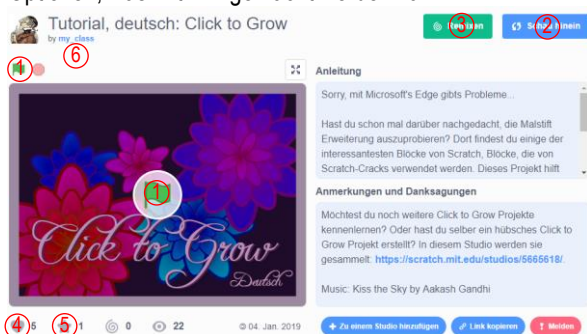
Tutorial, deutsch: Click to Grow

by my_class

6

3 Remixen

2 Schau hinein

Anleitung

Sorry, mit Microsoft's Edge gibts Probleme...

Hast du schon mal darüber nachgedacht, die Malstift Erweiterung auszuprobieren? Dort findest du einige der interessantesten Blöcke von Scratch, Blöcke, die von Scratch-Cracks verwendet werden. Dieses Projekt hilft

Anmerkungen und Danksagungen

Möchtest du noch weitere Click to Grow Projekte kennenlernen? Oder hast du selber ein hübsches Click to Grow Projekt erstellt? In diesem Studio werden sie gesammelt: https://scratch.mit.edu/studios/5665618/.

Music: Kiss the Sky by Aakash Gandhi

1

Click to Grow

Deutsch

4 5 5 1 0 22

© 04. Jan. 2019

+ Zu einem Studio hinzufügen

Link kopieren

Melden